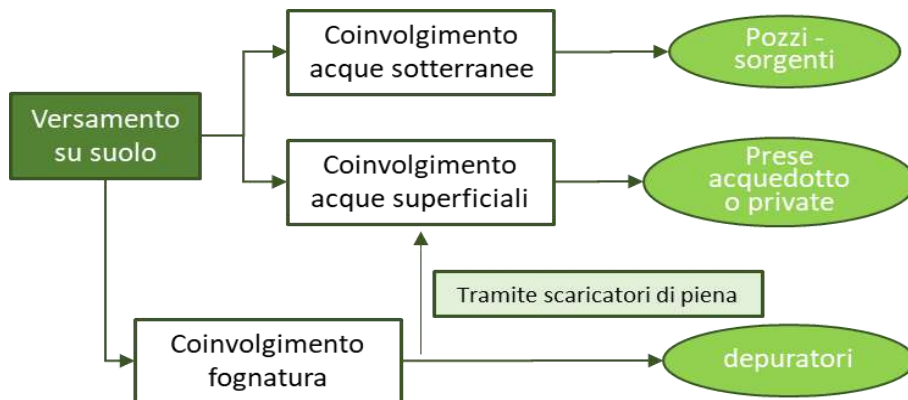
Versamento su suolo

Coinvolgimento acque sotterranee

Pozzi - sorgenti

Coinvolgimento acque superficiali

Prese acquedotto o private

Tramite scaricatori di piena

Coinvolgimento fognatura

depuratori